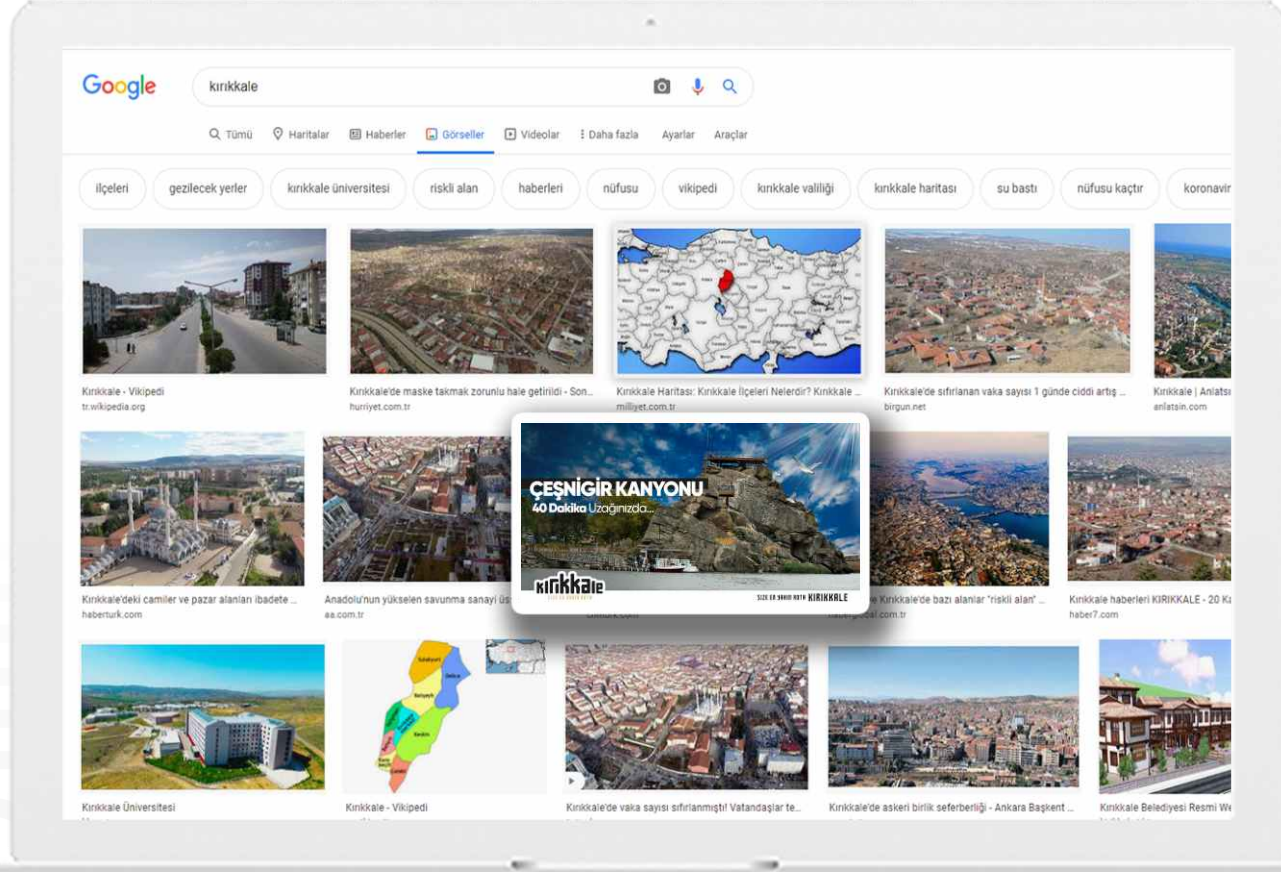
Google

kırıkkale

Tümü Haritalar Haberler Görseller Videolar Daha fazla Ayarlar Araçlar

ilçeleri gezilecek yerler kırıkkale üniversitesi riskli alan haberleri nüfusu vikipedi kırıkkale valiliği kırıkkale haritası su bastı nüfusu kaçtır koronavir

Kırıkkale - Vikipedi
tr.wikipedia.org

Kırıkkale'de maske takmak zorunlu hale getirildi - Son...
hurriyet.com.tr

Kırıkkale Haritası: Kırıkkale İlçeleri Nelerdir? Kırıkkale ...
milliyet.com.tr

Kırıkkale'de sıfırlanan vaka sayısı 1 günde ciddi artış ...
birgun.net

Kırıkkale | Anlatsı
anlatsin.com

Kırıkkale'deki camiler ve pazar alanları ibadete ...
haberturk.com

Anadolu'nun yükselen savunma sanayi üs
aa.com.tr

ÇEŞNİGİR KANYONU
40 Dakika Uzağınızda...
Kırıkkale
SİZE EN YAKIN ROTA KIRIKKALE

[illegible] Kırıkkale'de bazı alanlar "riskli alan" ...
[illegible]al.com.tr

Kırıkkale haberleri KIRIKKALE - 20 K
haber7.com

Kırıkkale Üniversitesi

Kırıkkale - Vikipedi

Kırıkkale'de vaka sayısı sıfırlanmıştı! Vatandaşlar te...

Kırıkkale'de askeri birlik seferberliği - Ankara Başkent ...

Kırıkkale Belediyesi Resmi W